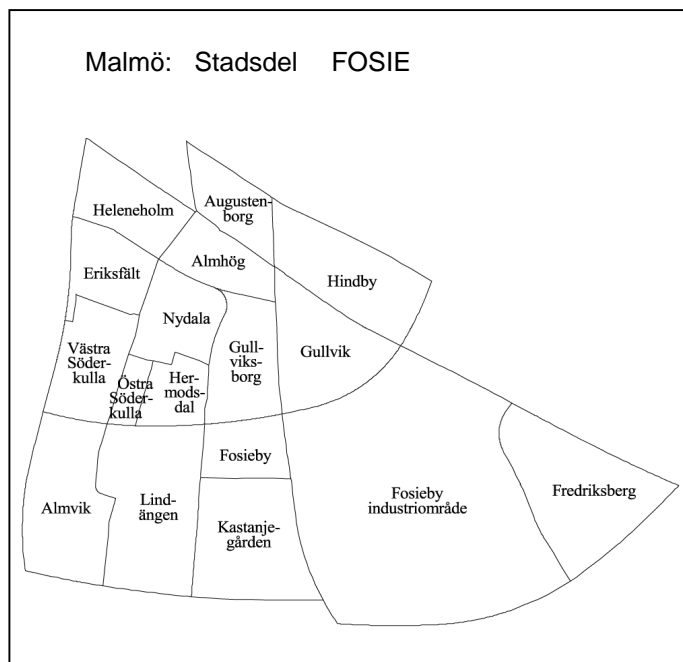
Malmö: Stadsdel FOSIE

Heleneholm

Augustenborg

Eriksfält

Almhög

Hindby

Nydala

Västra Söderkulla

Östra Söderkulla

Hermodsdal

Gullviksborg

Gullvik

Fosieby

Almvik

Lindängen

Kastanjegården

Fosieby industriområde

Fredriksberg